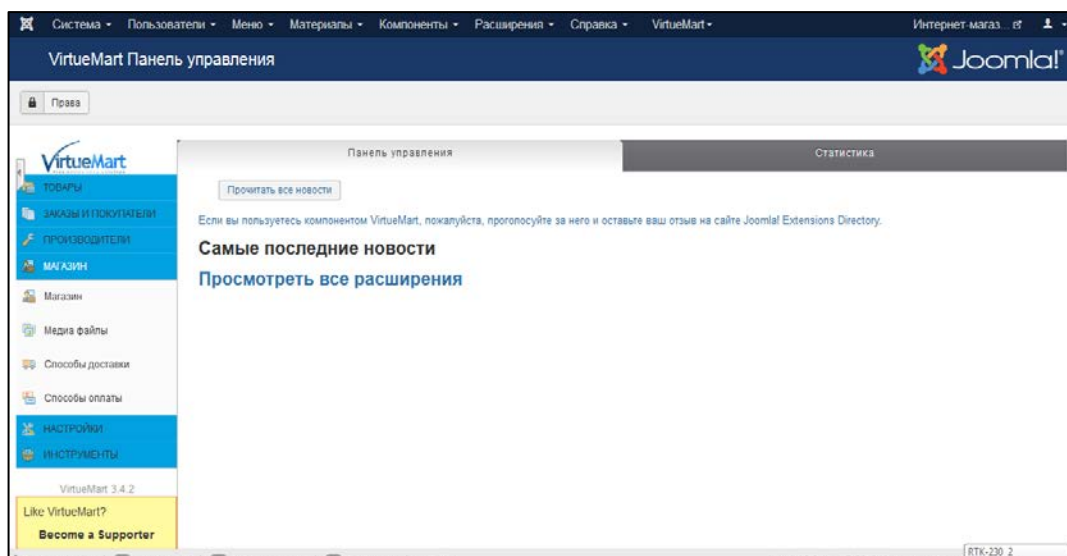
Система ▾ Пользователи ▾ Меню ▾ Материалы ▾ Компоненты ▾ Расширения ▾ Справка ▾ VirtueMart ▾ Интернет-магаз... ↗ ▾

VirtueMart Панель управления

Joomla!

Права

VirtueMart

ТОВАРЫ

ЗАКАЗЫ И ПОКУПАТЕЛИ

ПРОИЗВОДИТЕЛИ

МАГАЗИН

Магазин

Медиа файлы

Способы доставки

Способы оплаты

НАСТРОЙКИ

ИНСТРУМЕНТЫ

VirtueMart 3.4.2

Like VirtueMart?

Become a Supporter

Панель управления

Статистика

Прочитать все новости

Если вы пользуетесь компонентом VirtueMart, пожалуйста, проголосуйте за него и оставьте ваш отзыв на сайте Joomla! Extensions Directory.

Самые последние новости

Просмотреть все расширения

RTK-230 2